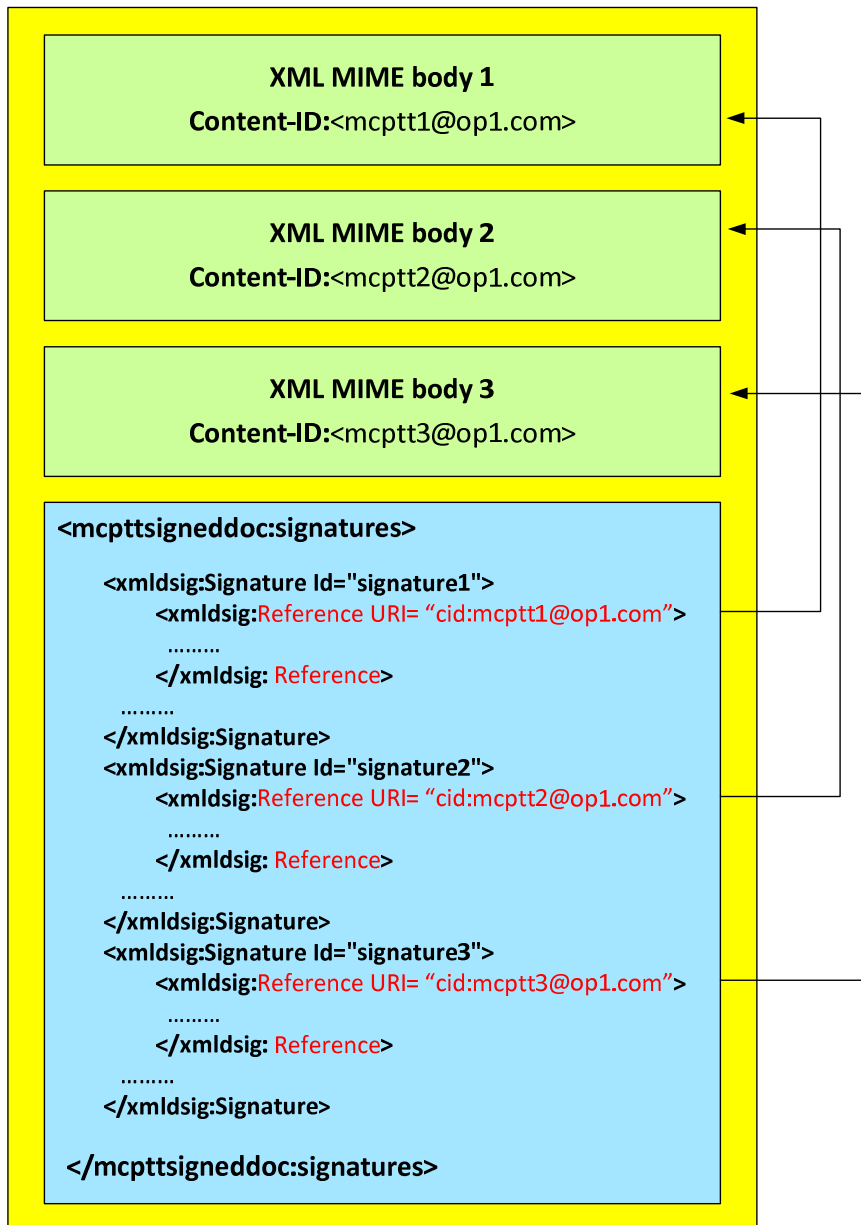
XML MIME body 1
Content-ID:<mcptt1@op1.com>

XML MIME body 2
Content-ID:<mcptt2@op1.com>

XML MIME body 3
Content-ID:<mcptt3@op1.com>

<mcpttsigneddoc:signatures>

<xmldsig:Signature Id="signature1">
<xmldsig:Reference URI= “cid:mcptt1@op1.com”>
………
</xmldsig: Reference>
………
</xmldsig:Signature>
<xmldsig:Signature Id="signature2">
<xmldsig:Reference URI= “cid:mcptt2@op1.com”>
………
</xmldsig: Reference>
………
</xmldsig:Signature>
<xmldsig:Signature Id="signature3">
<xmldsig:Reference URI= “cid:mcptt3@op1.com”>
………
</xmldsig: Reference>
………
</xmldsig:Signature>

</mcpttsigneddoc:signatures>